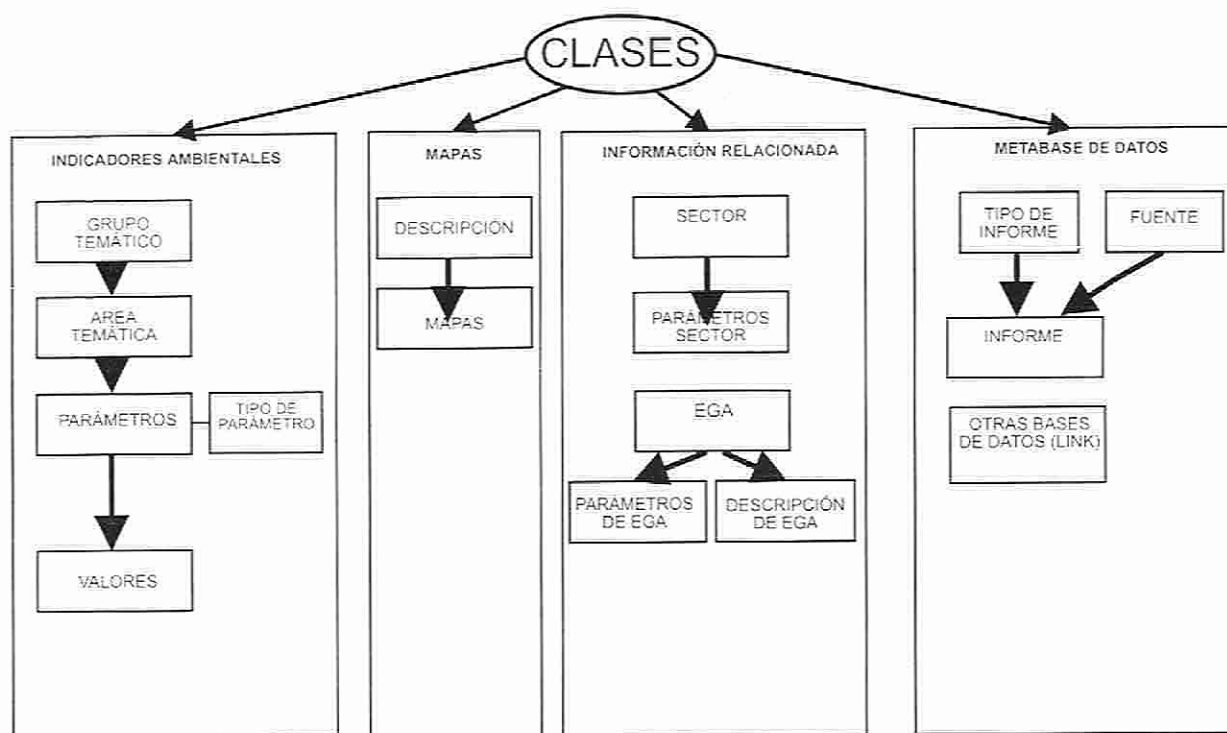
CLASES

INDICADORES AMBIENTALES

GRUPO TEMÁTICO

AREA TEMÁTICA

PARÁMETROS

TIPO DE PARÁMETRO

VALORES

MAPAS

DESCRIPCIÓN

MAPAS

INFORMACIÓN RELACIONADA

SECTOR

PARÁMETROS SECTOR

EGA

PARÁMETROS DE EGA

DESCRIPCIÓN DE EGA

METABASE DE DATOS

TIPO DE INFORME

FUENTE

INFORME

OTRAS BASES DE DATOS (LINK)